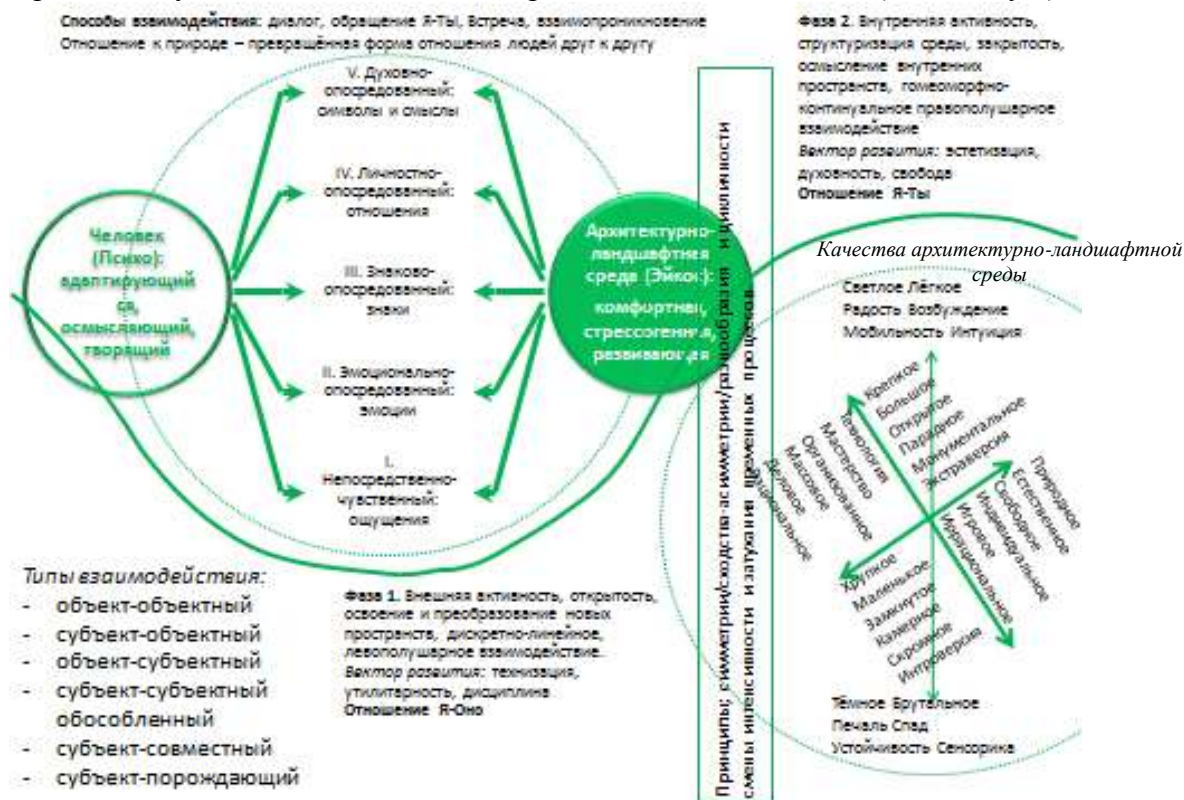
**Способы взаимодействия:** диалог, обращение Я-Ты, Встреча, взаимопроникновение
Отношение к природе – превращённая форма отношения людей друг к другу

**Фаза 2.** Внутренняя активность, структуризация среды, закрытость, осмысление внутренних пространств, гомеоморфно-континуальное правополушарное взаимодействие
*Вектор развития:* эстетизация, духовность, свобода
**Отношение Я-Ты**

V. Духовно-опосредованный: символы и смыслы

IV. Личностно-опосредованный: отношения

III. Знаково-опосредованный: знаки

II. Эмоционально-опосредованный: эмоции

I. Непосредственно-чувственный: ощущения

Человек (Психо): адаптирующийся, осмысляющий, творящий

Архитектурно-ландшафтная среда (Экко): комфортная, стрессогенная, развивающая

Принципы: симметрии/сходства-асимметрии/разнообразия и цикличности смены интенсивности и затухания временных процессов

*Качества архитектурно-ландшафтной среды*

Светлое Лёгкое
Радость Возбуждение
Мобильность Интуиция

Крепкое
Большое
Открытое
Парадное
Монументальное
Экстраверсия

Технология
Мастерство
Организованное
Массовое
Деловое
Рациональное

Природное
Естественное
Свободное
Индивидуальное
Игровое
Иррациональное

Хрупкое
Маленькое
Замкнутое
Камерное
Скромное
Интроверсия

Тёмное Брутальное
Печаль Спад
Устойчивость Сенсорика

*Типы взаимодействия:*
- объект-объектный
- субъект-объектный
- объект-субъектный
- субъект-субъектный обособленный
- субъект-совместный
- субъект-порождающий

**Фаза 1.** Внешняя активность, открытость, освоение и преобразование новых пространств, дискретно-линейное, левополушарное взаимодействие.
*Вектор развития:* технизация, утилитарность, дисциплина
**Отношение Я-Оно**